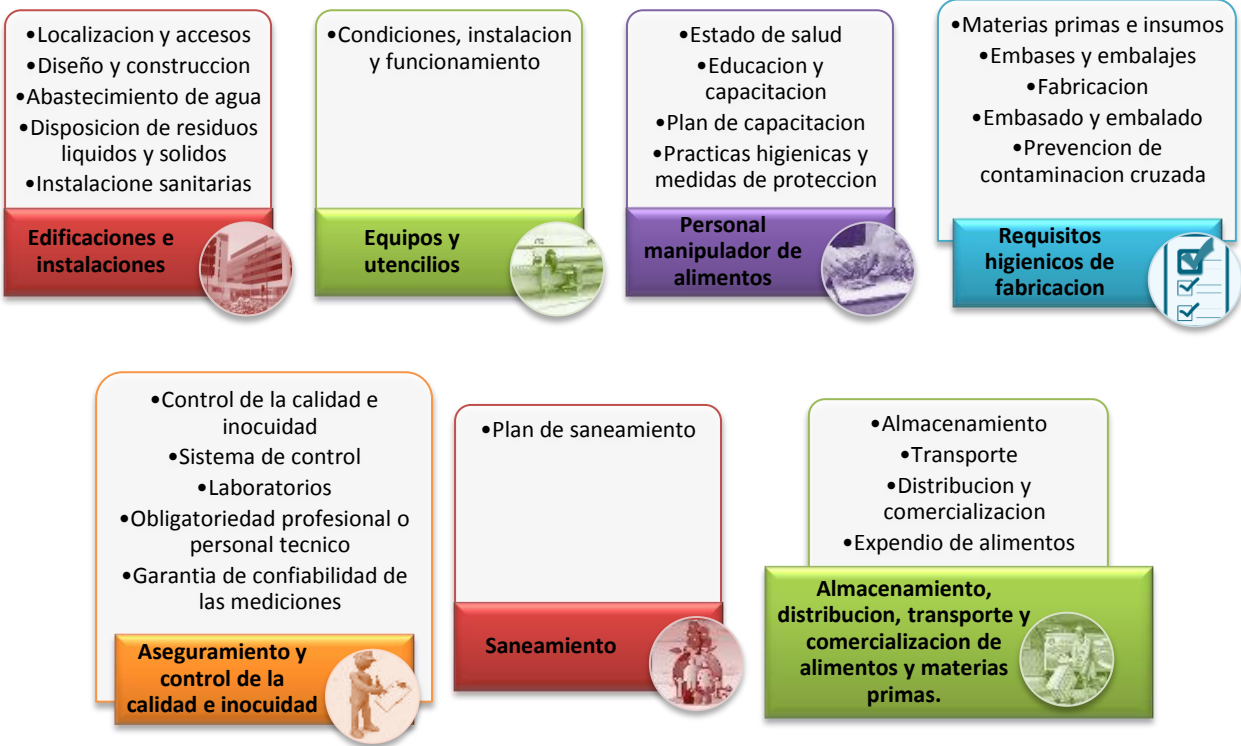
•Localizacion y accesos
•Diseño y construccion
•Abastecimiento de agua
•Disposicion de residuos liquidos y solidos
•Instalacione sanitarias

Edificaciones e instalaciones

•Condiciones, instalacion y funcionamiento

Equipos y utencilios

•Estado de salud
•Educacion y capacitacion
•Plan de capacitacion
•Practicas higienicas y medidas de proteccion

Personal manipulador de alimentos

•Materias primas e insumos
•Embases y embalajes
•Fabricacion
•Embasado y embalado
•Prevencion de contaminacion cruzada

Requisitos higienicos de fabricacion

•Control de la calidad e inocuidad
•Sistema de control
•Laboratorios
•Obligatoriedad profesional o personal tecnico
•Garantia de confiabilidad de las mediciones

Aseguramiento y control de la calidad e inocuidad

•Plan de saneamiento

Saneamiento

•Almacenamiento
•Transporte
•Distribucion y comercializacion
•Expendio de alimentos

Almacenamiento, distribucion, transporte y comercializacion de alimentos y materias primas.